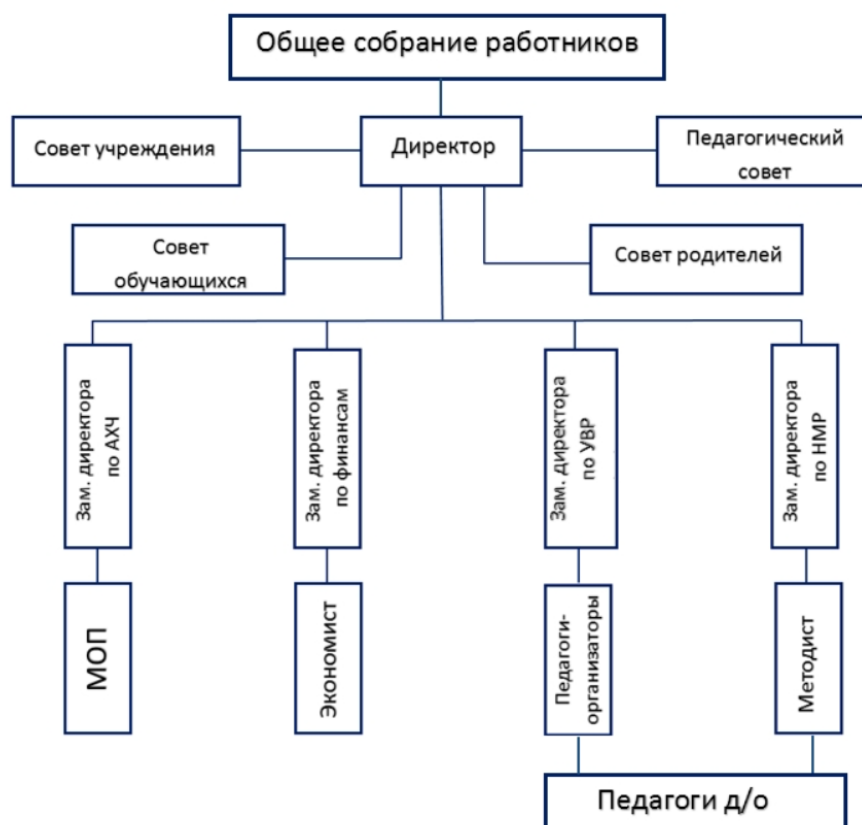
Общее собрание работников

Совет учреждения

Директор

Педагогический совет

Совет обучающихся

Совет родителей

Зам. директора по АХЧ

Зам. директора по финансам

Зам. директора по УВР

Зам. директора по НМР

МОП

Экономист

Педагоги-организаторы

Методист

Педагоги д/о